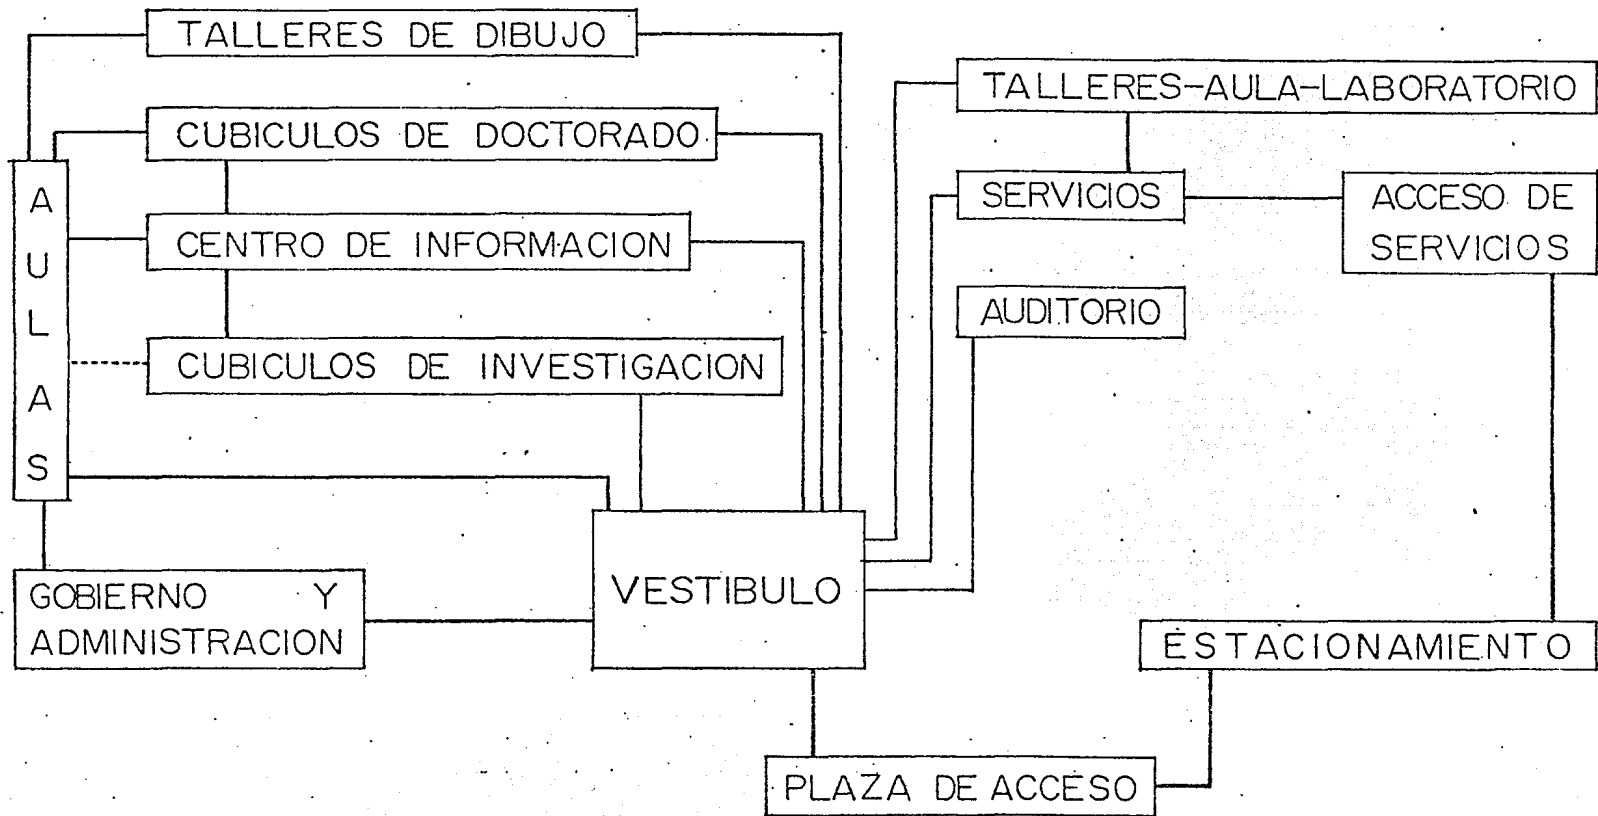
TALLERES DE DIBUJO

CUBICULOS DE DOCTORADO

AULAS

CENTRO DE INFORMACION

CUBICULOS DE INVESTIGACION

TALLERES-AULA-LABORATORIO

SERVICIOS

ACCESO DE SERVICIOS

AUDITORIO

GOBIERNO Y ADMINISTRACION

VESTIBULO

ESTACIONAMIENTO

PLAZA DE ACCESO